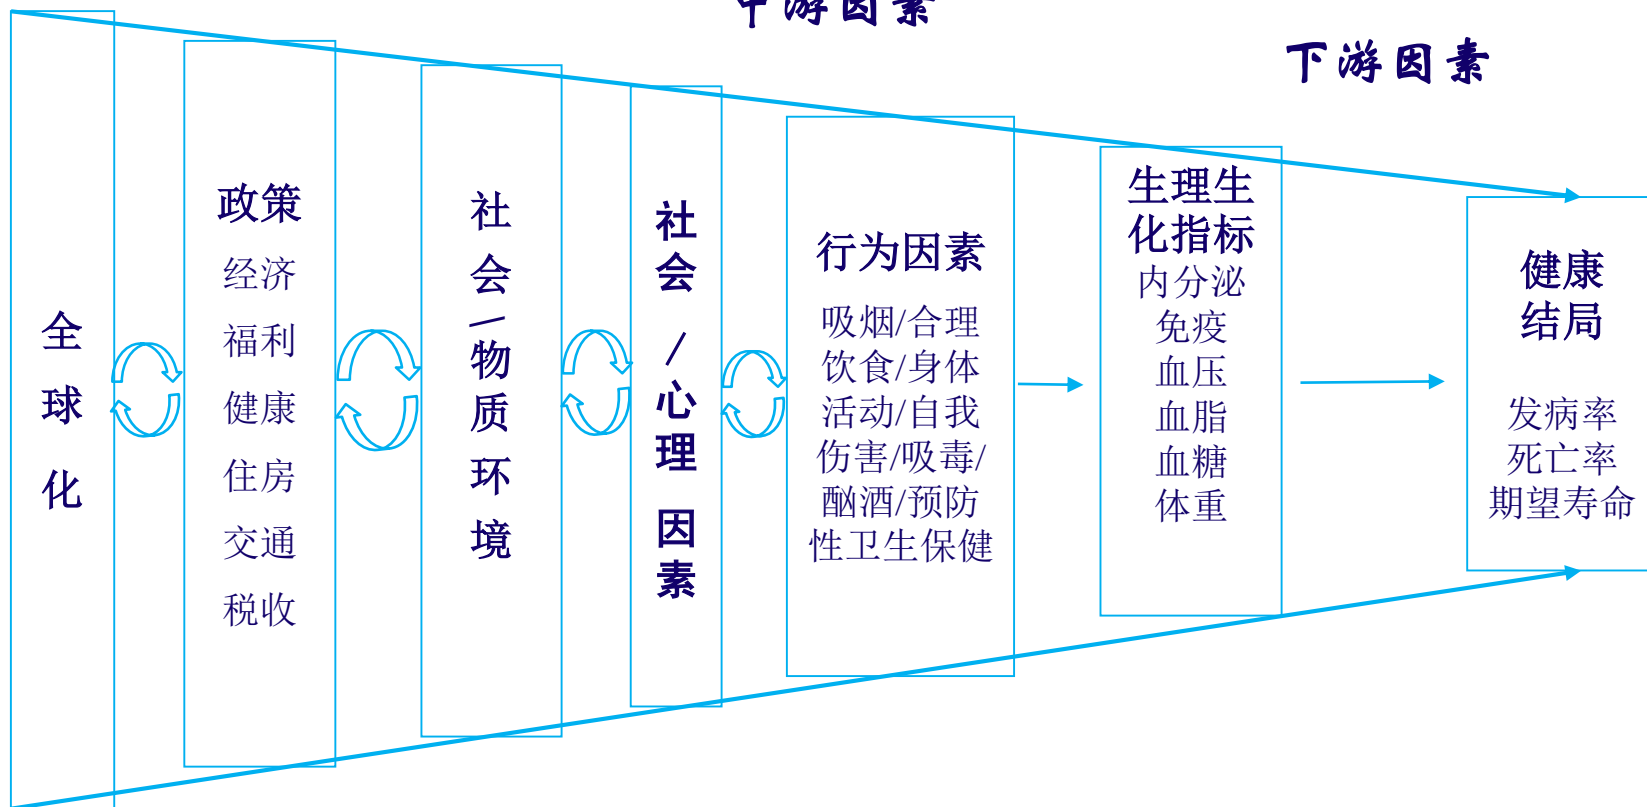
中游因素

下游因素

全球化

政策
经济
福利
健康
住房
交通
税收

社会/物质环境

社会/心理因素

行为因素
吸烟/合理饮食/身体活动/自我伤害/吸毒/酗酒/预防性卫生保健

生理生化指标
内分泌
免疫
血压
血脂
血糖
体重

健康结局
发病率
死亡率
期望寿命